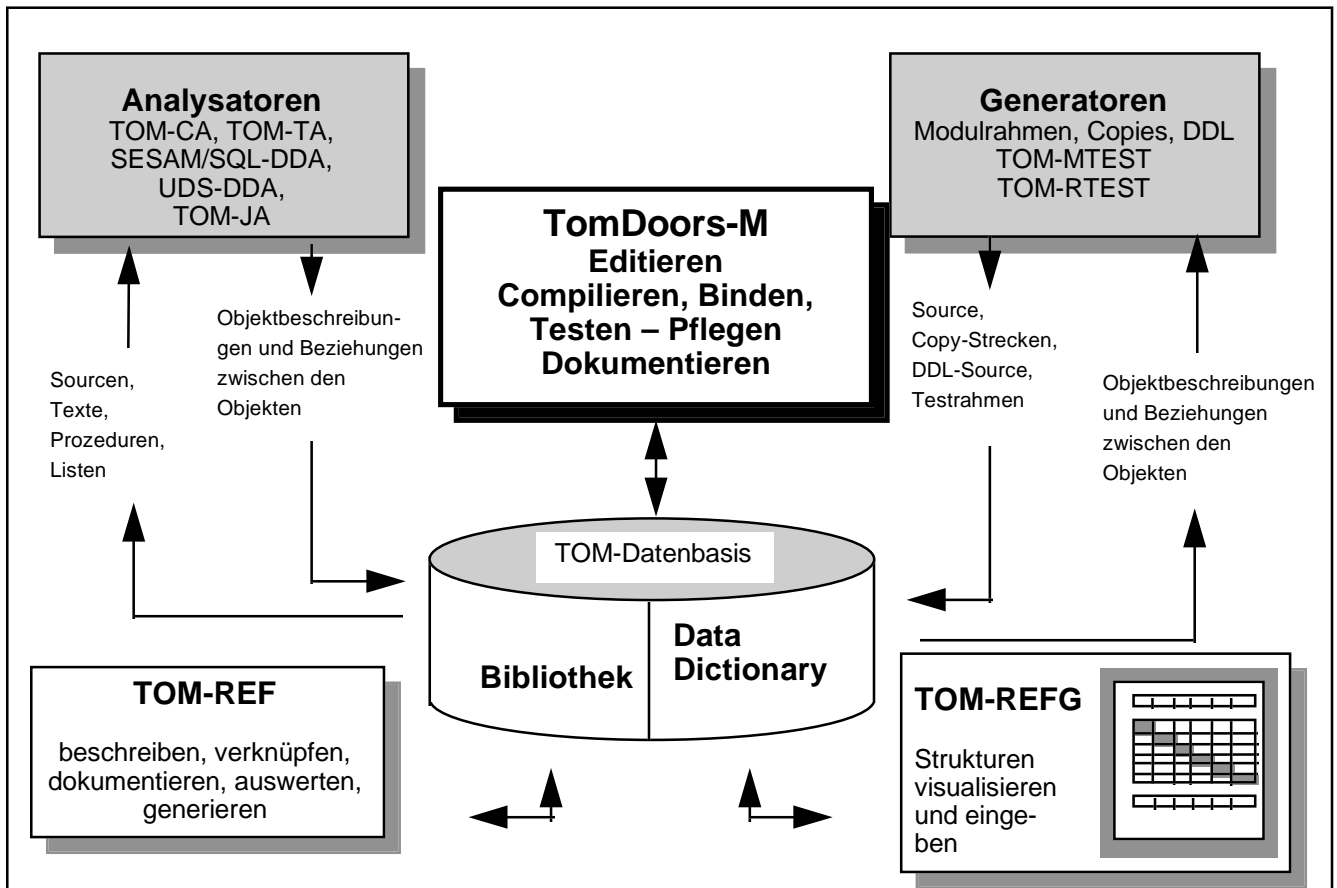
Analysatoren
TOM-CA, TOM-TA, SESAM/SQL-DDA, UDS-DDA, TOM-JA

Generatoren
Modulrahmen, Copies, DDL
TOM-MTEST
TOM-RTEST

TomDoors-M
Editieren
Compilieren, Binden, Testen – Pflegen
Dokumentieren

Sourcen, Texte, Prozeduren, Listen

Objektbeschreibungen und Beziehungen zwischen den Objekten

Source, Copy-Strecken, DDL-Source, Testrahmen

Objektbeschreibungen und Beziehungen zwischen den Objekten

TOM-Datenbasis

Bibliothek

Data Dictionary

TOM-REF

beschreiben, verknüpfen, dokumentieren, auswerten, generieren

TOM-REFG

Strukturen visualisieren und eingeben